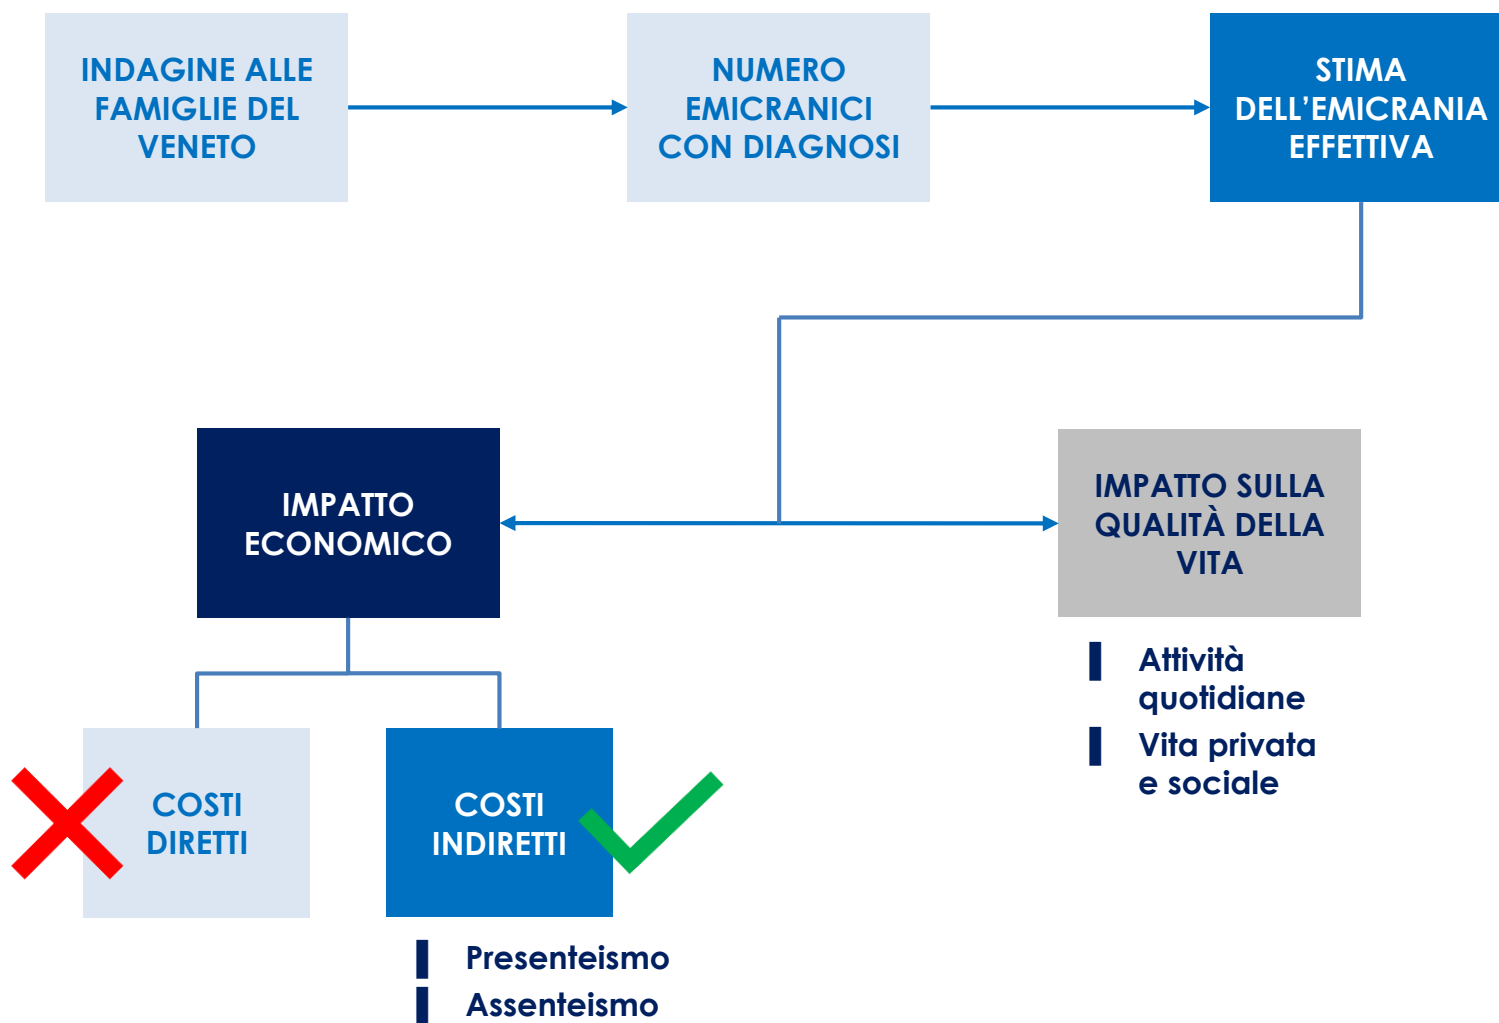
INDAGINE ALLE FAMIGLIE DEL VENETO

NUMERO EMICRANICI CON DIAGNOSI

STIMA DELL’EMICRANIA EFFETTIVA

IMPATTO ECONOMICO

IMPATTO SULLA QUALITÀ DELLA VITA

Attività quotidiane

Vita privata e sociale

COSTI DIRETTI

COSTI INDIRETTI

Presenteismo

Assenteismo